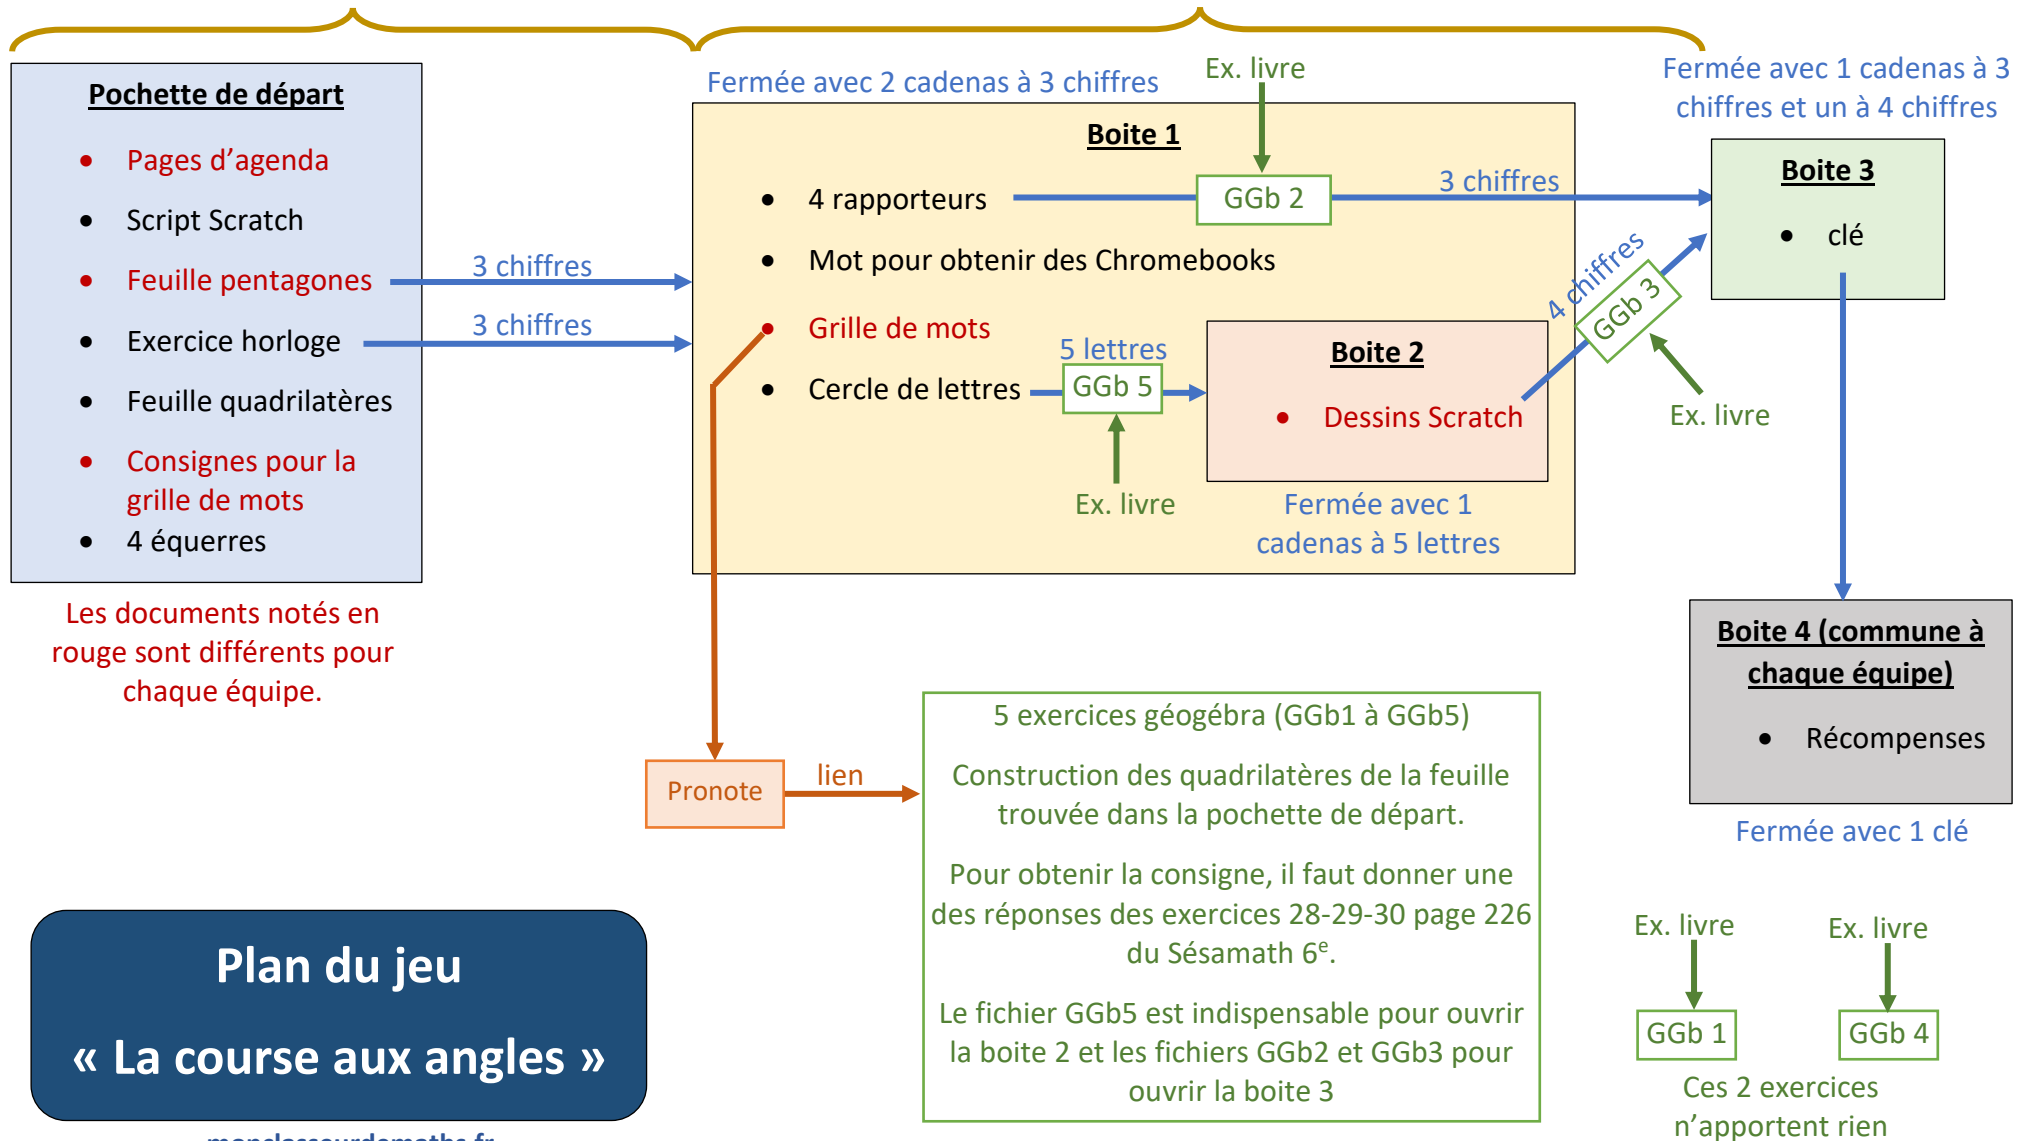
Pochette de départ

- Pages d'agenda
- Script Scratch
- Feuille pentagones
- Exercice horloge
- Feuille quadrilatères
- Consignes pour la grille de mots
- 4 équerres

Les documents notés en rouge sont différents pour chaque équipe.

3 chiffres

3 chiffres

Fermée avec 2 cadenas à 3 chiffres

Ex. livre

Boite 1

- 4 rapporteurs
- Mot pour obtenir des Chromebooks
- Grille de mots
- Cercle de lettres

GGb 2

3 chiffres

5 lettres

GGb 5

Ex. livre

Boite 2

- Dessins Scratch

Fermée avec 1 cadenas à 5 lettres

4 chiffres

GGb 3

Ex. livre

Fermée avec 1 cadenas à 3 chiffres et un à 4 chiffres

Boite 3

- clé

Boite 4 (commune à chaque équipe)

- Récompenses

Fermée avec 1 clé

Pronote

lien

5 exercices géogébra (GGb1 à GGb5)

Construction des quadrilatères de la feuille trouvée dans la pochette de départ.

Pour obtenir la consigne, il faut donner une des réponses des exercices 28-29-30 page 226 du Sésamath 6$^{e}$.

Le fichier GGb5 est indispensable pour ouvrir la boite 2 et les fichiers GGb2 et GGb3 pour ouvrir la boite 3

Ex. livre

Ex. livre

GGb 1

GGb 4

Ces 2 exercices n'apportent rien

Plan du jeu

« La course aux angles »

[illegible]